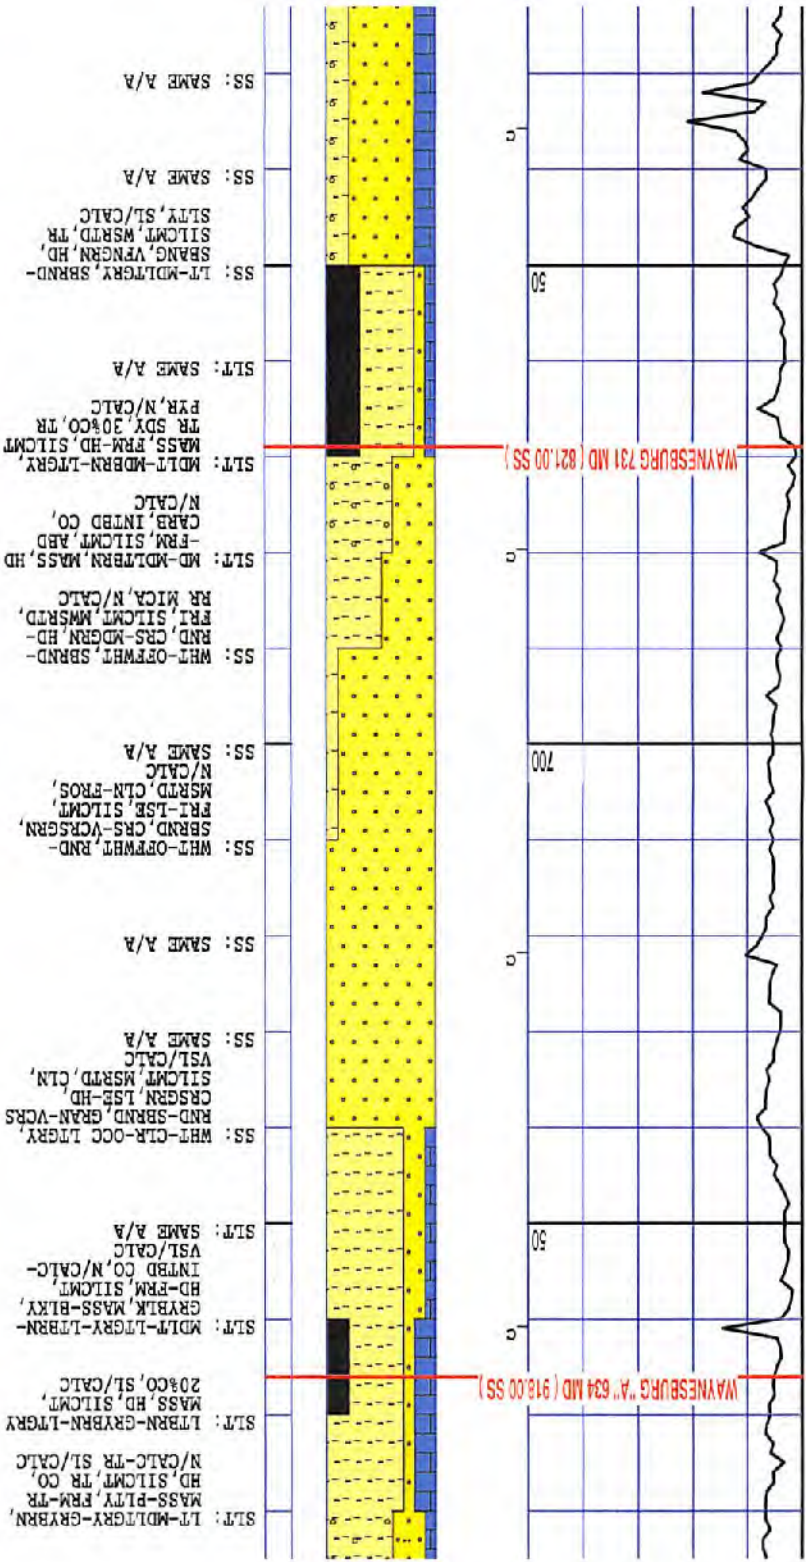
SS: SAME A/A

SS: SAME A/A
SLTY,SL/CALC

SS: LT-MDLTGRY,SBRND-SBANG,VFNGRN,HD,SILCMT,WSRTD,TR SLTY,SL/CALC

SLT: SAME A/A

SLT: MDLT-MDBRN-LTGRY,MASS,FRM-HD,SILCMT TR SDY,30%CO,TR PYR,N/CALC

SLT: MD-MDLTBRN,MASS,HD-FRM,SILCMT,ABD CARB,INTBD CO,N/CALC

SS: WHT-OFFWHT,SBRND-RND,CRS-MDGRN,HD-FRI,SILCMT,MWSRTD,RR MICA,N/CALC

SS: SAME A/A

SS: WHT-OFFWHT,RND-SBRND,CRS-VCRSGRN,FRI-LSE,SILCMT,MSRTD,CLN-FROS,N/CALC

SS: SAME A/A

SS: SAME A/A

SS: WHT-CLR-OCC LTGRY,RND-SBRND,GRAN-VCRS CRSGRN,LSE-HD,SILCMT,MSRTD,CLN,VSL/CALC

SLT: SAME A/A

SLT: MDLT-LTGRY-LTBRN-GRYBLK,MASS-BLKY,HD-FRM,SILCMT,INTBD CO,N/CALC-VSL/CALC

SLT: LTBRN-GRYBRN-LTGRY MASS,HD,SILCMT,20%CO,SL/CALC

SLT: LT-MDLTGRY-GRYBRN,MASS-PLTY,FRM-TR HD,SILCMT,TR CO,N/CALC-TR SL/CALC

C

50

WAYNESBURG 731 MD ( 621.00 SS )

C

700

C

50

C

WAYNESBURG "A" 634 MD ( 918.00 SS )